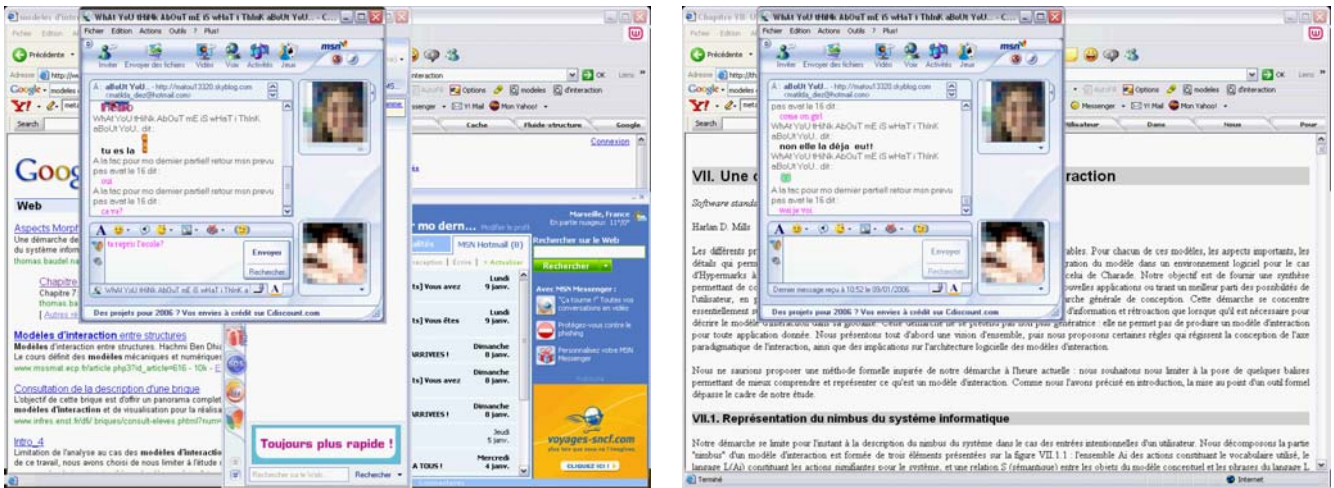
WhAt YoU tHiNk AbOuT mE iS wHaT i ThInK AbOuT YoU... - C...

Fichier Edition Actions Outils ? Plus!

Inviter Envoyer des fichiers Vidéo Voix Activités Jeux

msn

aBoUt YoU... - http://matou13320.skyblog.com <matilda_diez@hotmail.com>

WhAt YoU tHiNk AbOuT mE iS wHaT i ThInK aBoUt YoU.. dit :

tu es la

A la fac pour mo dernier partiell retour msn prevu pas avat le 16 dit :

oui

A la fac pour mo dernier partiell retour msn prevu pas avat le 16 dit :

ca va?

tu reprends l'école?

Envoyer

Rechercher

WhAt YoU tHiNk AbOuT mE iS wHaT i ThInK a

Des projets pour 2006 ? Vos envies à crédit sur Cdiscount.com

Google

Web

Aspects Morph

Chapitre

Modeles d'interaction entre structures

Modeles d'interaction entre structures. Hachmi Ben Dhia

Le cours définit des modeles mécaniques et numériques

www.mssmat.ecp.fr/article.php3?id_article=616 - 10k

Consultation de la description d'une brique

L'objectif de cette brique est d'offrir un panorama complet

modeles d'interaction et de visualisation pour la réalisa

Intro_4

Limitation de l'analyse au cas des modeles d'interactio

de ce travail, nous avons choisi de nous limiter à l'étude

Connexion

Cache Fluide structure Google

mo dern...

MSN Hotmail (8)

Marseille, France

Rechercher sur le Web

Rechercher

Lundi 9 janv.

Dimanche 8 janv.

Jeudi 5 janv.

Mercredi 4 janv.

Avec MSN Messenger :

"Ça tourne !" Toutes vos conversations en vidéo

Protégez-vous contre le phishing

Personnalisez votre MSN Messenger

voyages-sncf.com

Toujours plus rapide !

Rechercher sur le Web

Rechercher

WhAt YoU tHiNk AbOuT mE iS wHaT i ThInK AbOuT YoU... - C...

pas avat le 16 dit :

coisse un grd

WhAt YoU tHiNk AbOuT mE iS wHaT i ThInK aBoUt YoU.. dit :

non elle la déja eu!!

A la fac pour mo dernier partiell retour msn prevu pas avat le 16 dit :

Envoyer

Rechercher

Dernier message reçu à 10:52 le 09/01/2006.

Des projets pour 2006 ? Vos envies à crédit sur Cdiscount.com

VII. Une c... raction

Software standa

Harlan D. Mills

Les différents pr... ables. Pour chacun de ces modèles, les aspects importants, les détails qui perm... ration du modèle dans un environnement logiciel pour le cas d'Hypermarks à ... celia de Charade. Notre objectif est de fournir une synthèse permettant de c... uvelles applications ou tirant un meilleur parti des possibilités de l'utilisateur, en p... rche générale de conception. Cette démarche se concentre essentiellement ... d'information et rétroaction que lorsque qu'il est nécessaire pour décrire le modèle d'interaction dans sa globalité. Cette démarche ne se présente pas tout pas générative : elle ne permet pas de produire un modèle d'interaction pour toute application donnée. Nous présentons tout d'abord une vision d'ensemble, puis nous proposons certaines règles qui régissent la conception de l'axe paradigmatique de l'interaction, ainsi que des implications sur l'architecture logicielle des modèles d'interaction.

Nous ne saurions proposer une méthode formelle inspirée de notre démarche à l'heure actuelle : nous souhaitons nous limiter à la pose de quelques balises permettant de mieux comprendre et représenter ce qu'est un modèle d'interaction. Comme nous l'avons précisé en introduction, la mise au point d'un outil formel dépasse le cadre de notre étude.

VII.1. Représentation du nimbus du système informatique

Notre démarche se limite pour l'instant à la description du nimbus du système dans le cas des entrées intentionnelles d'un utilisateur. Nous décomposons la partie "nimbus" d'un modèle d'interaction est formée de trois éléments présentées sur la figure VII.1.1 : l'ensemble Ai des actions constituant le vocabulaire utilisé, le langage L(Ai) constituant les actions signifiantes pour le système, et une relation S (sémantique) entre les objets du modèle conceptuel et les phrases du langage L

Terminé

Internet